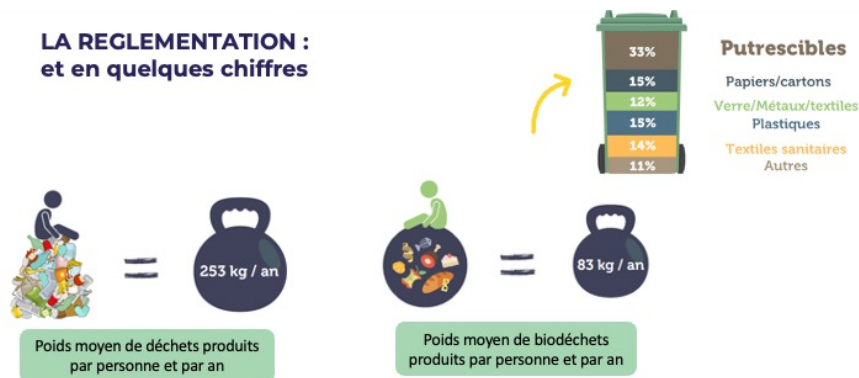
LA REGLEMENTATION :
et en quelques chiffres

33%
15%
12%
15%
14%
11%

Putrescibles
Papiers/cartons
Verre/Métaux/textiles
Plastiques
Textiles sanitaires
Autres

=
253 kg / an

Poids moyen de déchets produits par personne et par an

=
83 kg / an

Poids moyen de biodéchets produits par personne et par an